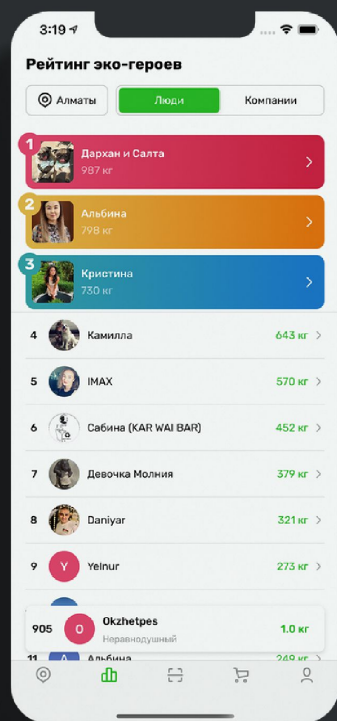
3:19

Рейтинг эко-героев

Алматы

Люди

Компании

1 Дархан и Салта 987 кг

2 Альбина 798 кг

3 Кристина 730 кг

| | | |
|---|---|---|
| 4 | Камилла | 643 кг |
| 5 | IMAX | 570 кг |
| 6 | Сабина (KAR WAI BAR) | 452 кг |
| 7 | Девочка Молния | 379 кг |
| 8 | Daniyar | 321 кг |
| 9 | Yelnur | 273 кг |

905 O Okzhetpes Неравнодушный 1.0 кг

11 A Альбина 249 кг